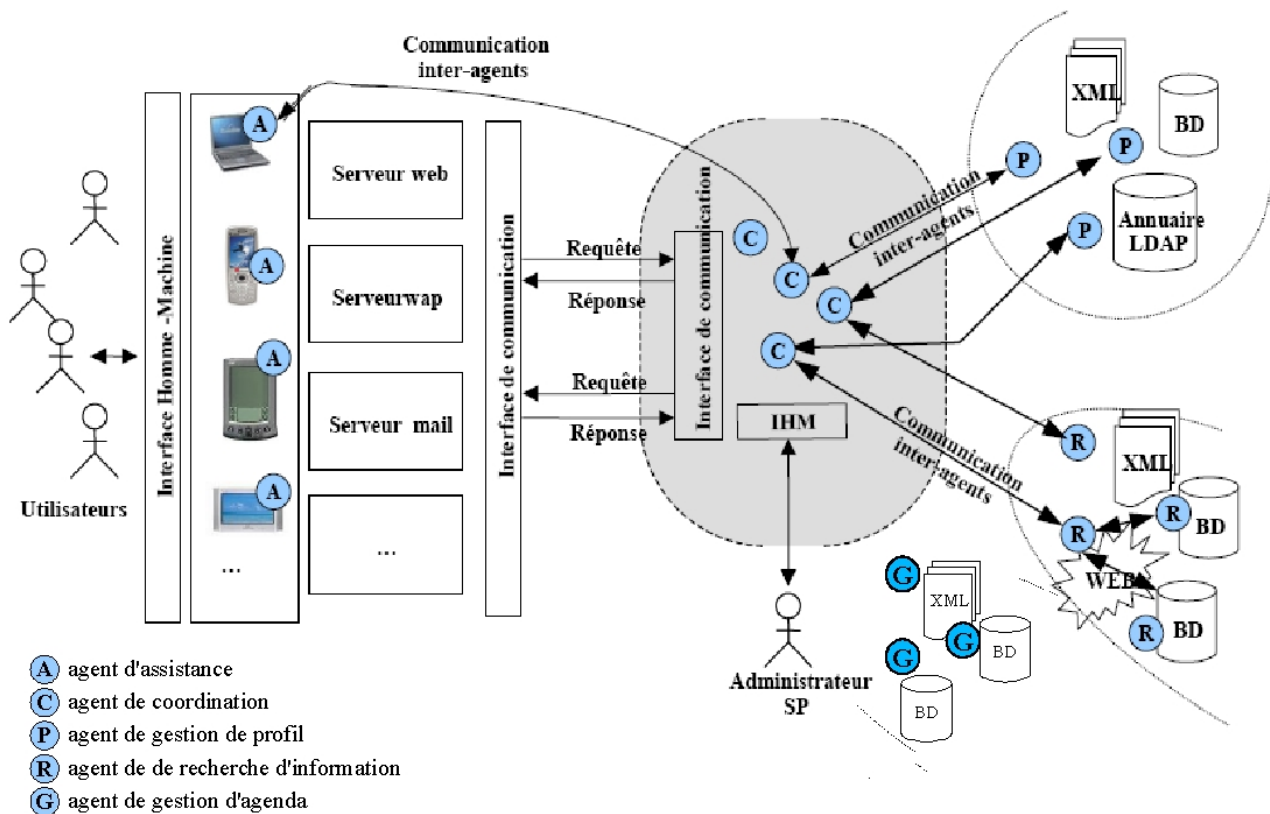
Communication inter-agents

Utilisateurs

Interface Homme -Machine

A

A

A

A

...

Serveur web

Serveurwap

Serveur mail

...

Interface de communication

Requête

Réponse

Requête

Réponse

Interface de communication

C

C

C

C

IHM

Administrateur SP

Communication inter-agents

XML

BD

P

P

P

Annuaire LDAP

Communication inter-agents

R

XML

R

R

BD

WEB

R

BD

G

XML

G

BD

G

BD

A agent d'assistance
C agent de coordination
P agent de gestion de profil
R agent de de recherche d'information
G agent de gestion d'agenda